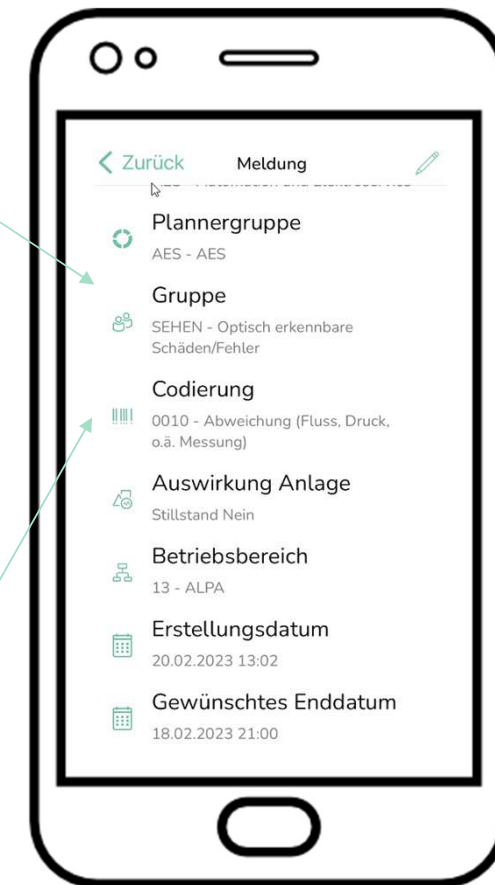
< Zurück Meldung

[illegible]

Plannergruppe
AES - AES

Gruppe
SEHEN - Optisch erkennbare Schäden/Fehler

Codierung
0010 - Abweichung (Fluss, Druck, o.ä. Messung)

Auswirkung Anlage
Stillstand Nein

Betriebsbereich
13 - ALPA

Erstellungsdatum
20.02.2023 13:02

Gewünschtes Enddatum
18.02.2023 21:00